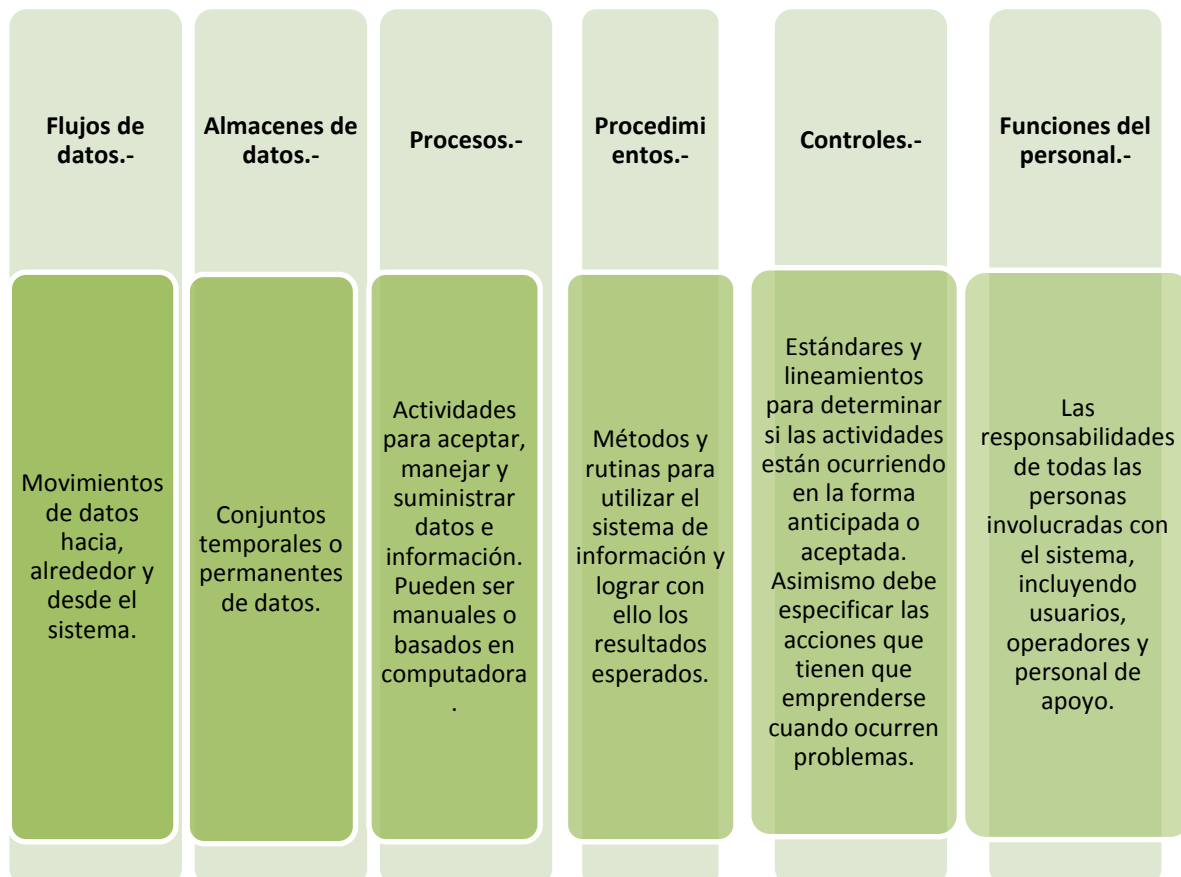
Flujos de datos.-

Movimientos de datos hacia, alrededor y desde el sistema.

Almacenes de datos.-

Conjuntos temporales o permanentes de datos.

Procesos.-

Actividades para aceptar, manejar y suministrar datos e información. Pueden ser manuales o basados en computadora.

Procedimientos.-

Métodos y rutinas para utilizar el sistema de información y lograr con ello los resultados esperados.

Controles.-

Estándares y lineamientos para determinar si las actividades están ocurriendo en la forma anticipada o aceptada. Asimismo debe especificar las acciones que tienen que emprenderse cuando ocurren problemas.

Funciones del personal.-

Las responsabilidades de todas las personas involucradas con el sistema, incluyendo usuarios, operadores y personal de apoyo.